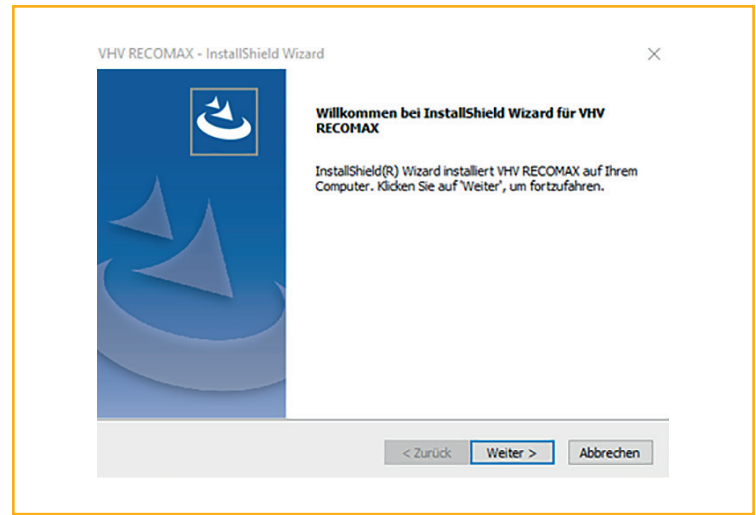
VHV RECOMAX - InstallShield Wizard

×

Willkommen bei InstallShield Wizard für VHV RECOMAX

InstallShield(R) Wizard installiert VHV RECOMAX auf Ihrem Computer. Klicken Sie auf 'Weiter', um fortzufahren.

< Zurück

Weiter >

Abbrechen